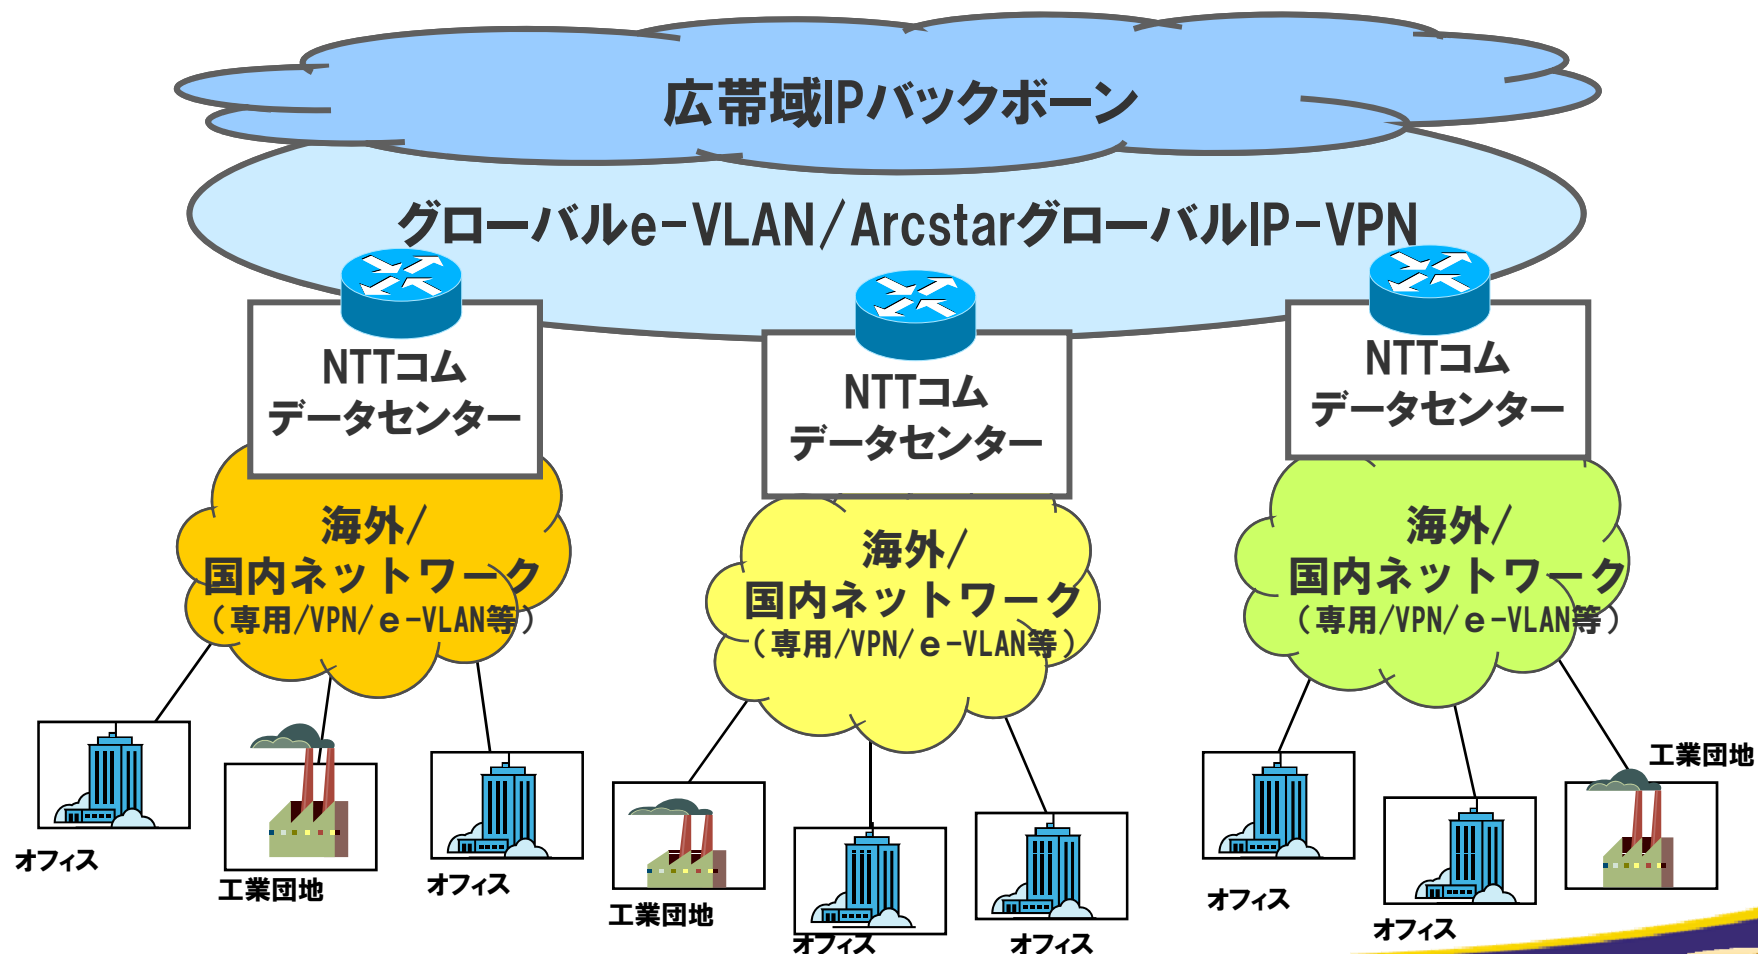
広帯域IPバックボーン

グローバルe-VLAN/ArcstarグローバルIP-VPN

NTTコム
データセンター

NTTコム
データセンター

NTTコム
データセンター

海外/
国内ネットワーク
（専用/VPN/e-VLAN等）

海外/
国内ネットワーク
（専用/VPN/e-VLAN等）

海外/
国内ネットワーク
（専用/VPN/e-VLAN等）

オフィス

工業団地

オフィス

工業団地

オフィス

オフィス

オフィス

オフィス

工業団地